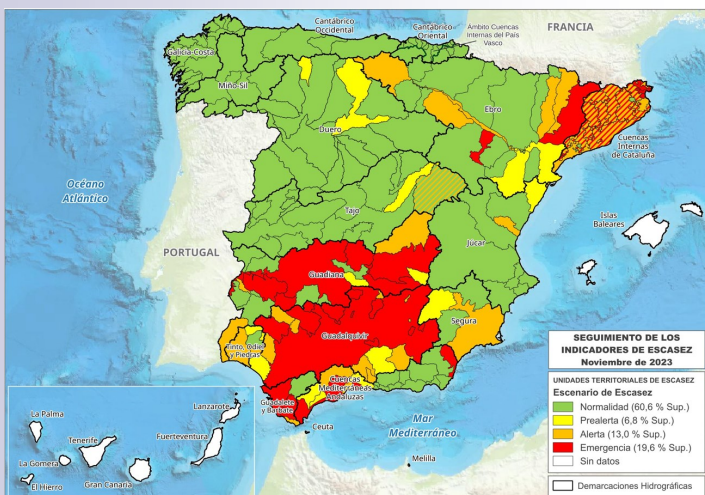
Cantábrico Occidental
Cantábrico Oriental
Ámbito Cuencas Internas del País Vasco
FRANCIA
Galicia Costa
Miño Sil
Duero
Ebro
Cuencas Internas de Cataluña
Océano Atlántico
Tajo
Júcar
Islas Baleares
PORTUGAL
Guadiana
Segura
Tinto, Odiel y Piedras
Guadalquivir
Cuencas Mediterráneas Andaluzas
Guadalete y Barbate
Ceuta
Mar Mediterráneo
Melilla
La Palma
Lanzarote
Tenerife
Fuerteventura
La Gomera
El Hierro
Gran Canaria

SEGUIMIENTO DE LOS INDICADORES DE ESCASEZ
Noviembre de 2023

UNIDADES TERRITORIALES DE ESCASEZ
Escenario de Escasez
Normalidad (60,6 % Sup.)
Prealerta (6,8 % Sup.)
Alerta (13,0 % Sup.)
Emergencia (19,6 % Sup.)
Sin datos
Demarcaciones Hidrográficas